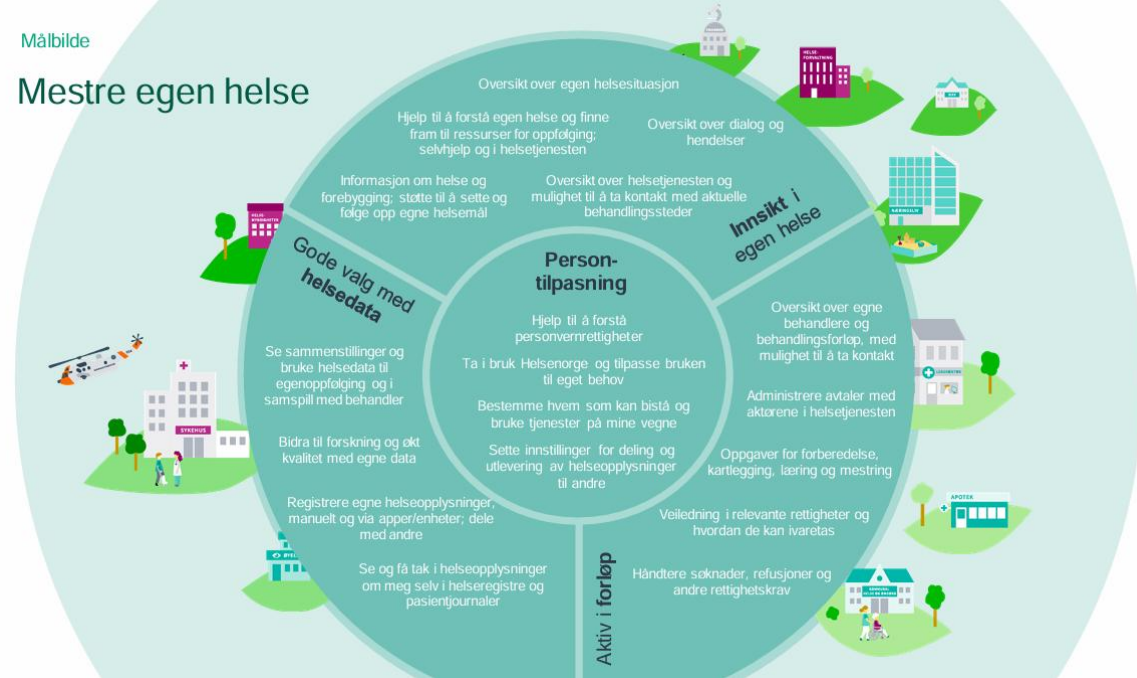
Målbilde

Mestre egen helse

Oversikt over egen helsesituasjon

Hjelp til å forstå egen helse og finne fram til ressurser for oppfølging; selvhjelp og i helsetjenesten

Oversikt over dialog og hendelser

Informasjon om helse og forebygging; støtte til å sette og følge opp egne helsemål

Oversikt over helsetjenesten og mulighet til å ta kontakt med aktuelle behandlingssteder

Innsikt i egen helse

Gode valg med helsedata

Persontilpasning

Hjelp til å forstå personvernrettigheter

Ta i bruk Helsenorge og tilpasse bruken til eget behov

Bestemme hvem som kan bistå og bruke tjenester på mine vegne

Sette innstillinger for deling og utlevering av helseopplysninger til andre

Se sammenstillinger og bruke helsedata til egenoppfølging og i samspill med behandler

Bidra til forskning og økt kvalitet med egne data

Registrere egne helseopplysninger, manuelt og via apper/enheter; dele med andre

Se og få tak i helseopplysninger om meg selv i helseregistre og pasientjournaler

Oversikt over egne behandlere og behandlingsforløp, med mulighet til å ta kontakt

Administrere avtaler med aktørene i helsetjenesten

Oppgaver for forberedelse, kartlegging, læring og mestring

Veiledning i relevante rettigheter og hvordan de kan ivaretas

Håndtere søknader, refusjoner og andre rettighetskrav

Aktiv i forløp

HELSEFORVALTNING

SYKEHUS

APOTEK

LEGEKONTOR